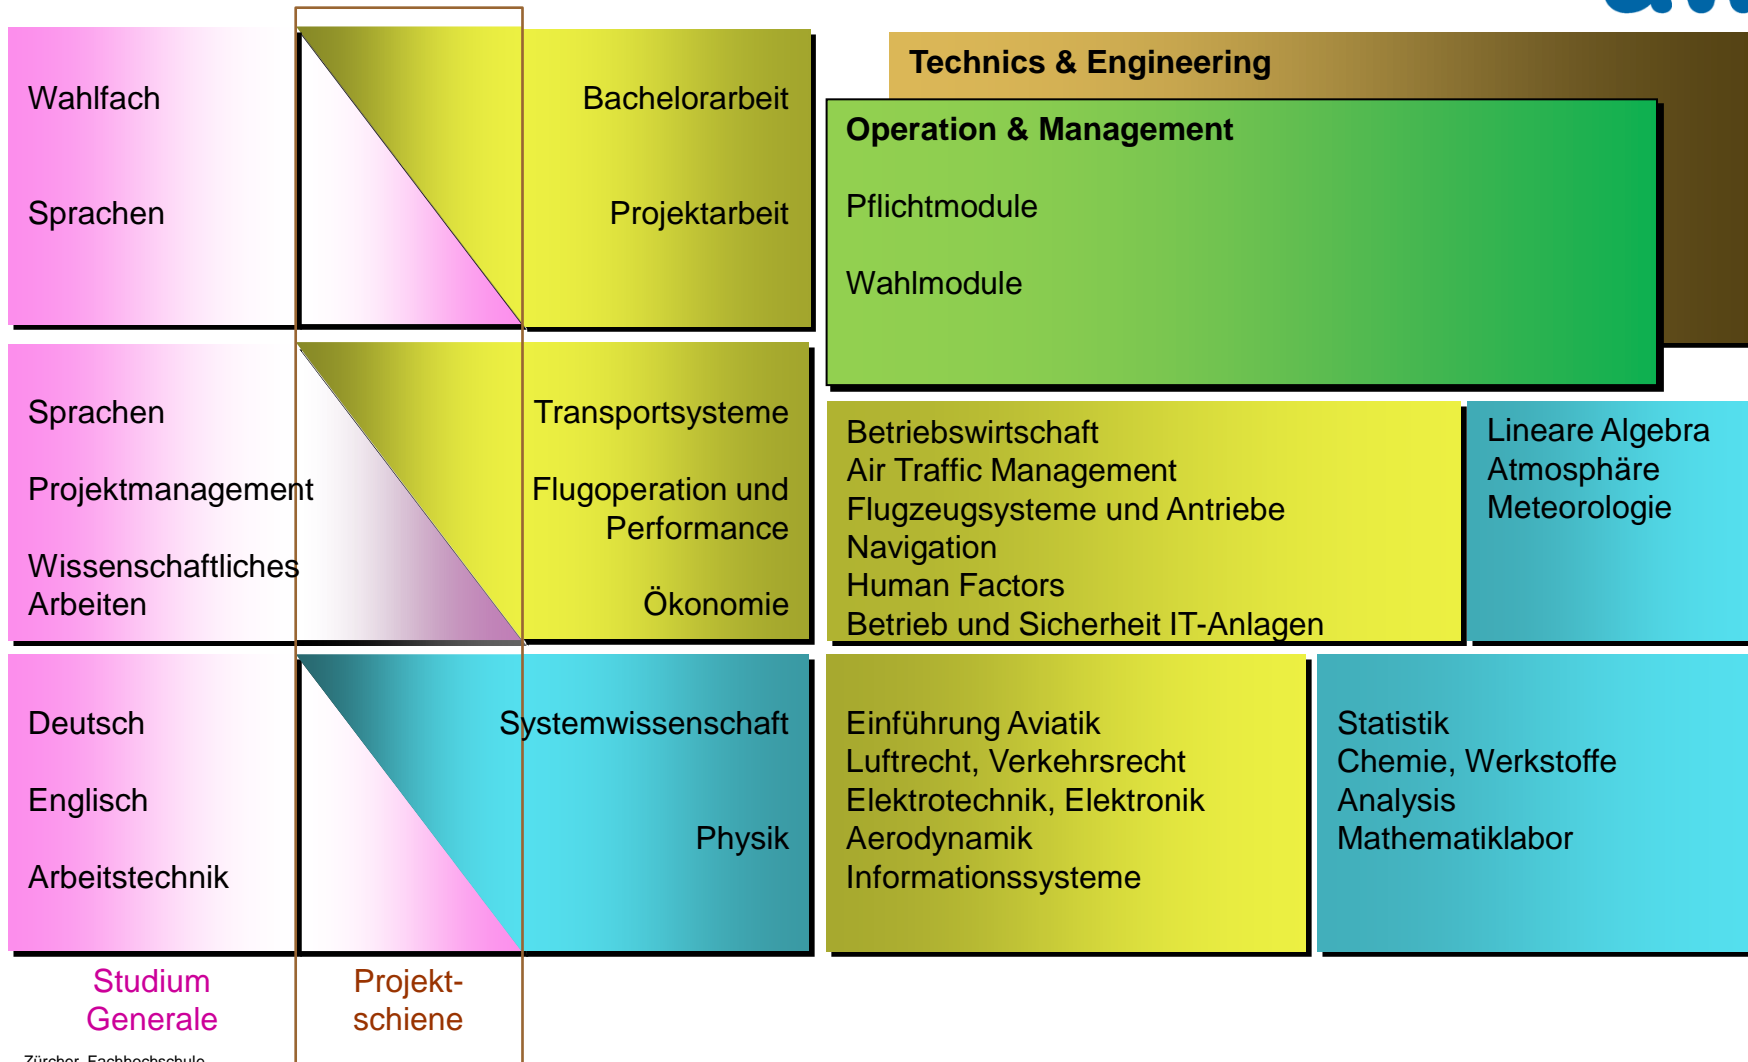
Wahlfach

Sprachen

Bachelorarbeit

Projektarbeit

Technics & Engineering

Operation & Management

Pflichtmodule

Wahlmodule

Sprachen

Projektmanagement

Wissenschaftliches Arbeiten

Transportsysteme

Flugoperation und Performance

Ökonomie

Betriebswirtschaft
Air Traffic Management
Flugzeugsysteme und Antriebe
Navigation
Human Factors
Betrieb und Sicherheit IT-Anlagen

Lineare Algebra
Atmosphäre
Meteorologie

Deutsch

Englisch

Arbeitstechnik

Systemwissenschaft

Physik

Einführung Aviatik
Luftrecht, Verkehrsrecht
Elektrotechnik, Elektronik
Aerodynamik
Informationssysteme

Statistik
Chemie, Werkstoffe
Analysis
Mathematiklabor

Studium Generale

Projektschiene

Zürcher Fachhochschule